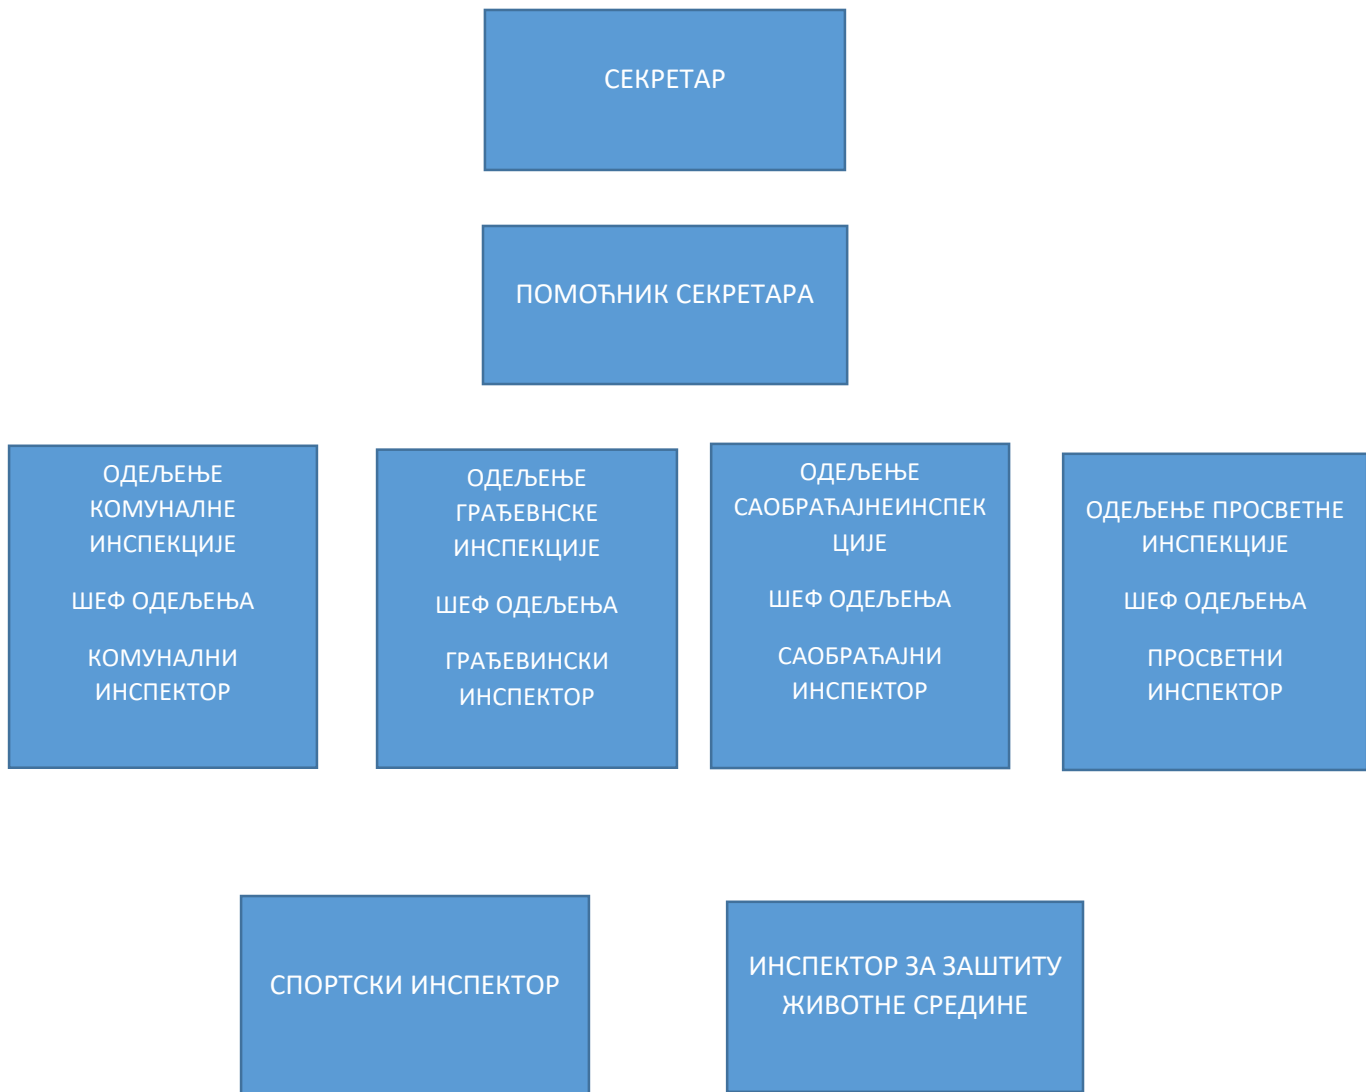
СЕКРЕТАР

ПОМОЋНИК СЕКРЕТАРА

ОДЕЉЕЊЕ КОМУНАЛНЕ ИНСПЕКЦИЈЕ

ШЕФ ОДЕЉЕЊА

КОМУНАЛНИ ИНСПЕКТОР

ОДЕЉЕЊЕ ГРАЂЕВНСКЕ ИНСПЕКЦИЈЕ

ШЕФ ОДЕЉЕЊА

ГРАЂЕВИНСКИ ИНСПЕКТОР

ОДЕЉЕЊЕ САОБРАЋАЈНЕИНСПЕКЦИЈЕ

ШЕФ ОДЕЉЕЊА

САОБРАЋАЈНИ ИНСПЕКТОР

ОДЕЉЕЊЕ ПРОСВЕТНЕ ИНСПЕКЦИЈЕ

ШЕФ ОДЕЉЕЊА

ПРОСВЕТНИ ИНСПЕКТОР

СПОРТСКИ ИНСПЕКТОР

ИНСПЕКТОР ЗА ЗАШТИТУ ЖИВОТНЕ СРЕДИНЕ